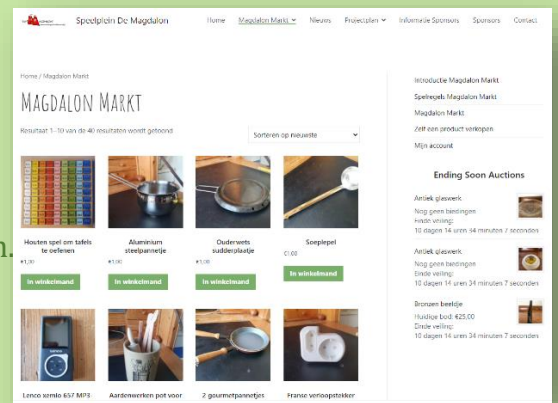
Speelplein De Magdalon

Home Magdalon Markt Nieuws Projectplan Informatie Sponsors Sponsors Contact

Home / Magdalon Markt

Magdalon Markt

Resultaat 1–10 van de 40 resultaten wordt getoond

Sorteren op nieuwste

Houten spel om tafels te oefenen
€1,00
In winkelmand

Aluminium steelpannetje
€1,00
In winkelmand

Ouderwets sudderplaatje
€1,00
In winkelmand

Soeplepel
€1,00
In winkelmand

Lenco xemio 657 MP3

Aardewerken pot voor

2 gourmetpannetjes

Franse verloopstekker

Introductie Magdalon Markt
Spelregels Magdalon Markt
Magdalon Markt
Zelf een product verkopen
Mijn account

Ending Soon Auctions

Antiek glaswerk
Nog geen biedingen
Einde veiling:
10 dagen 14 uren 34 minuten 7 seconden

Antiek glaswerk
Nog geen biedingen
Einde veiling:
10 dagen 14 uren 34 minuten 7 seconden

Bronzen beeldje
Huidige bod: €25,00
Einde veiling:
10 dagen 14 uren 34 minuten 7 seconden